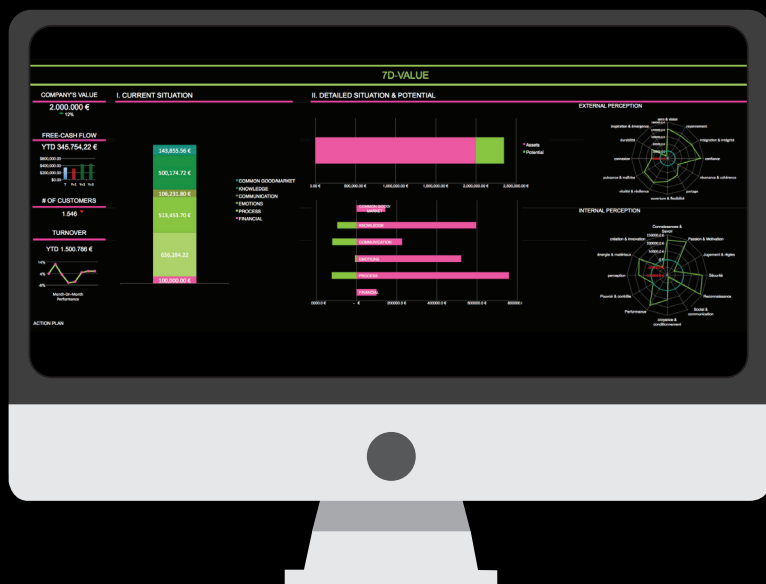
7D-VALUE

COMPANY'S VALUE
2.000.000 €
12%

FREE-CASH FLOW
YTD 345.754,22 €

# OF CUSTOMERS
1.546

TURNOVER
YTD 1.500.766 €

Month-On-Month Performance

ACTION PLAN

I. CURRENT SITUATION

143,855.56 €
500,174.72 €
106,231.80 €
513,453.70 €
616,284.22
100,000.00 €

COMMON GOOD/MARKET
KNOWLEDGE
COMMUNICATION
EMOTIONS
PROCESS
FINANCIAL

II. DETAILED SITUATION & POTENTIAL

Assets
Potential

0.00 €
500,000.00 €
1,000,000.00 €
1,500,000.00 €
2,000,000.00 €
2,500,000.00 €

COMMON GOOD/MARKET
KNOWLEDGE
COMMUNICATION
EMOTIONS
PROCESS
FINANCIAL

EXTERNAL PERCEPTION

inspiration & émergence
durabilité
cohésion
puissance & maîtrise
visibilité & résilience
ouverture & flexibilité
partage
résonance & cohérence
confiance
intégration & intégrité
rayonnement

INTERNAL PERCEPTION

Connaissances & Savoir
Passion & Motivation
Jugement & Règles
Sécurité
Reconnaissance
Social & communication
croyance & conditionnement
Performance
Pouvoir & contrôle
perception
énergie & matériaux
création & innovation